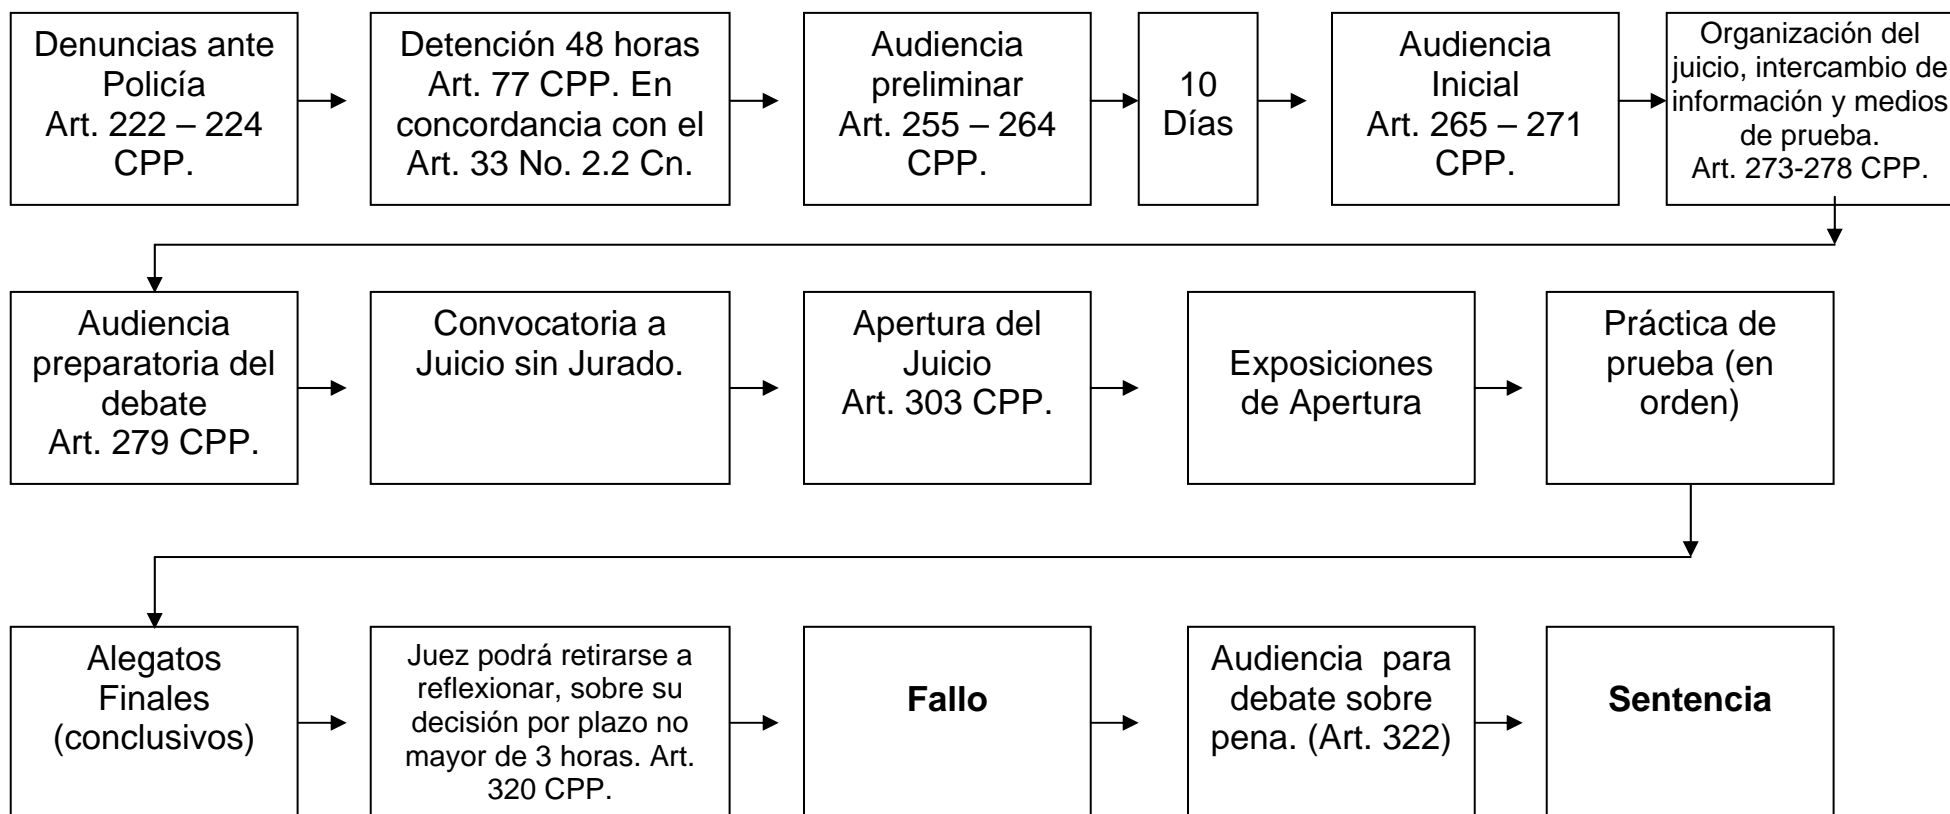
Denuncias ante Policía Art. 222 – 224 CPP.

Detención 48 horas Art. 77 CPP. En concordancia con el Art. 33 No. 2.2 Cn.

Audiencia preliminar Art. 255 – 264 CPP.

10 Días

Audiencia Inicial Art. 265 – 271 CPP.

Organización del juicio, intercambio de información y medios de prueba. Art. 273-278 CPP.

Audiencia preparatoria del debate Art. 279 CPP.

Convocatoria a Juicio sin Jurado.

Apertura del Juicio Art. 303 CPP.

Exposiciones de Apertura

Práctica de prueba (en orden)

Alegatos Finales (conclusivos)

Juez podrá retirarse a reflexionar, sobre su decisión por plazo no mayor de 3 horas. Art. 320 CPP.

**Fallo**

Audiencia para debate sobre pena. (Art. 322)

**Sentencia**